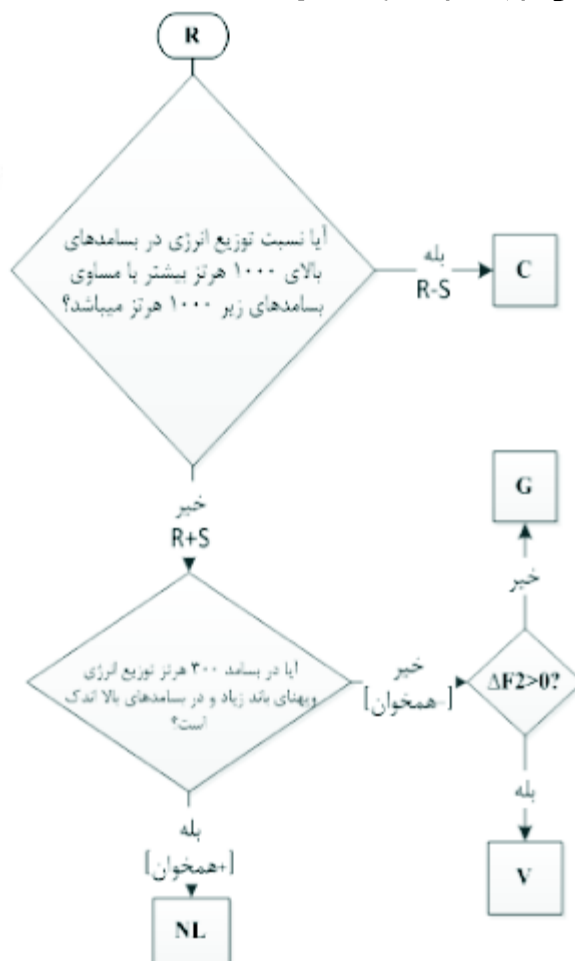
R

آیا نسبت توزیع انرژی در بسامدهای بالای ۱۰۰۰ هرتز بیشتر یا مساوی بسامدهای زیر ۱۰۰۰ هرتز میباشد؟

بله
R-S

C

خیر
R+S

آیا در بسامد ۳۰۰ هرتز توزیع انرژی و پهنای باند زیاد و در بسامدهای بالا اندک است؟

خیر
[-همخوان]

$\Delta F2>0?$

خیر

G

بله

V

بله
[+همخوان]

NL